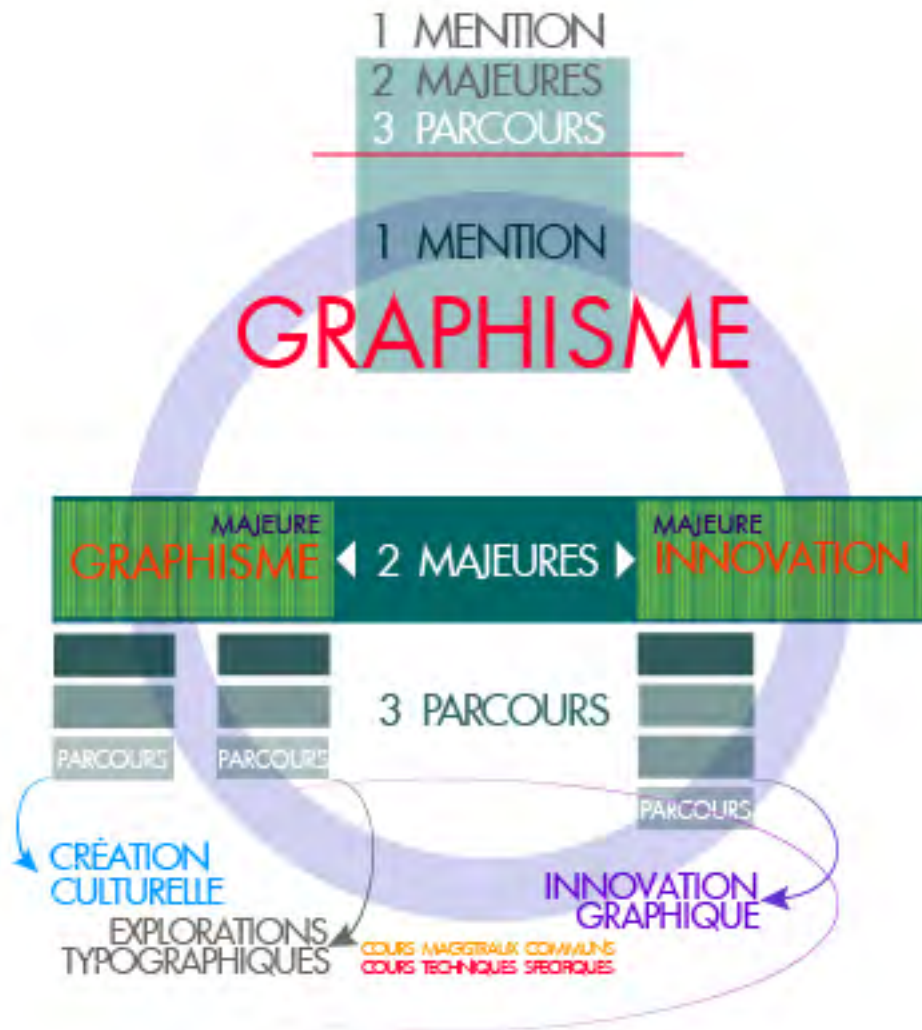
1 MENTION
2 MAJEURES
3 PARCOURS

1 MENTION
GRAPHISME

MAJEURE
GRAPHISME

2 MAJEURES

MAJEURE
INNOVATION

3 PARCOURS

PARCOURS

PARCOURS

PARCOURS

CRÉATION CULTURELLE

EXPLORATIONS TYPOGRAPHIQUES

COURS MAGISTRAUX COMMUNS
COURS TECHNIQUES SPECIFIQUES

INNOVATION GRAPHIQUE